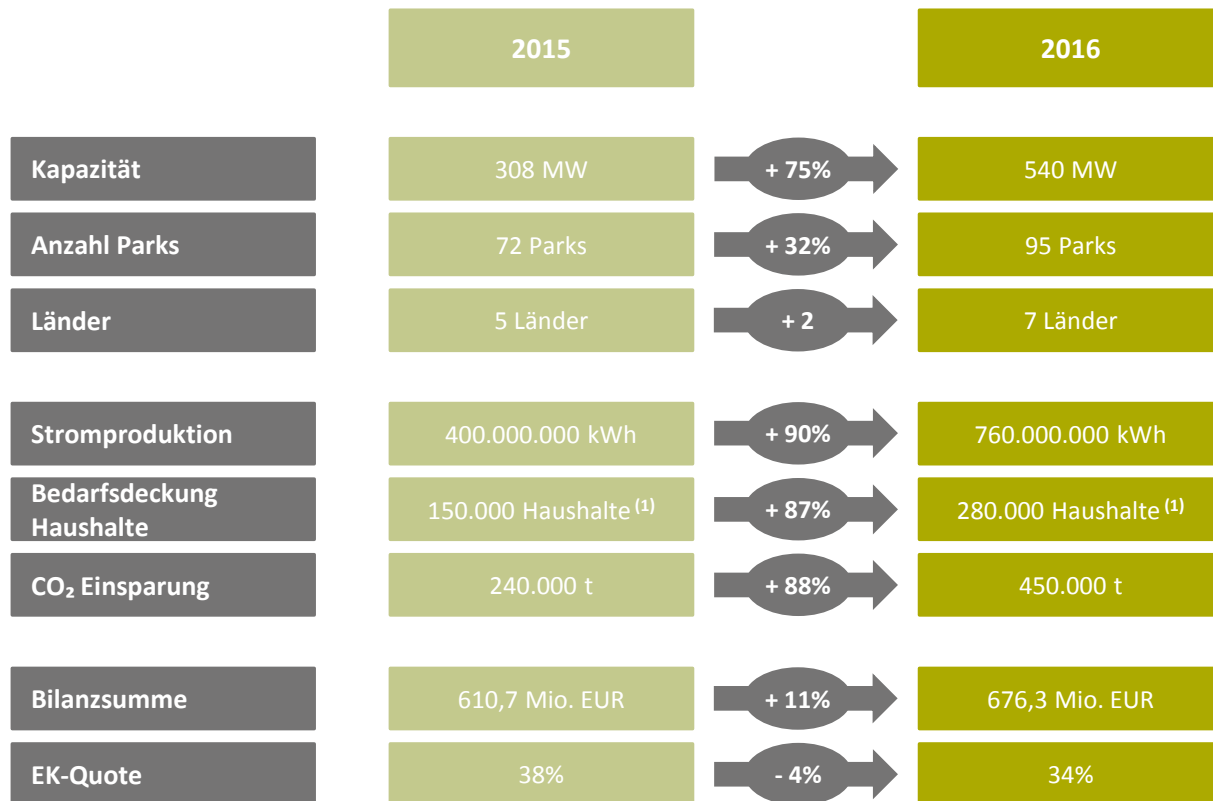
| | 2015 | | 2016 |
|---|---|---|---|
| Kapazität | 308 MW | + 75% | 540 MW |
| Anzahl Parks | 72 Parks | + 32% | 95 Parks |
| Länder | 5 Länder | + 2 | 7 Länder |
| Stromproduktion | 400.000.000 kWh | + 90% | 760.000.000 kWh |
| Bedarfsdeckung Haushalte | 150.000 Haushalte $^{(1)}$ | + 87% | 280.000 Haushalte $^{(1)}$ |
| $CO_2$ Einsparung | 240.000 t | + 88% | 450.000 t |
| Bilanzsumme | 610,7 Mio. EUR | + 11% | 676,3 Mio. EUR |
| EK-Quote | 38% | - 4% | 34% |